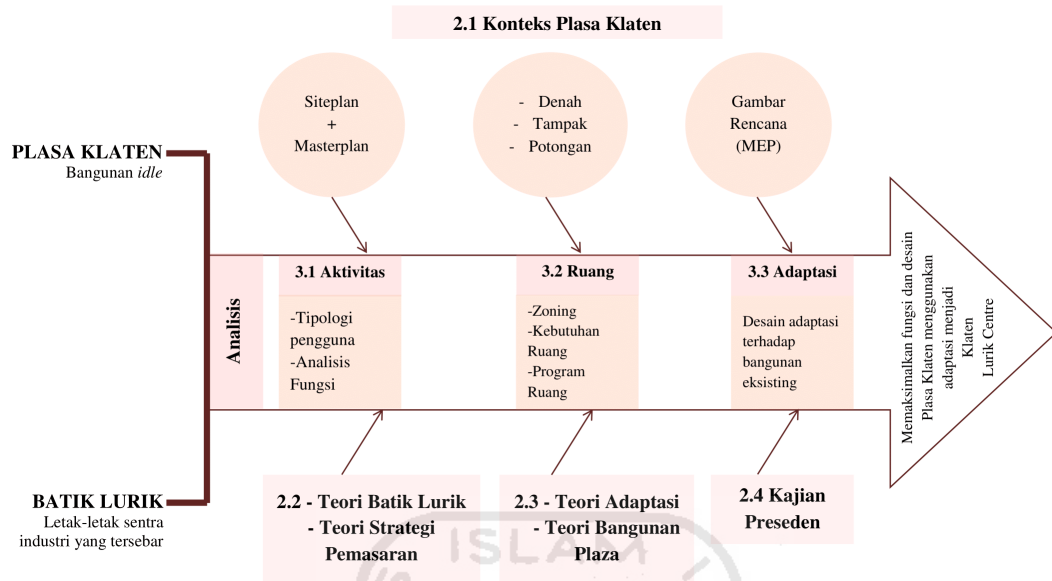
2.1 Konteks Plasa Klaten

Siteplan
+
Masterplan

- Denah
- Tampak
- Potongan

Gambar
Rencana
(MEP)

PLASA KLATEN
Bangunan *idle*

Analisis

3.1 Aktivitas
-Tipologi pengguna
-Analisis Fungsi

3.2 Ruang
-Zoning
-Kebutuhan Ruang
-Program Ruang

3.3 Adaptasi
Desain adaptasi terhadap bangunan eksisting

Memaksimalkan fungsi dan desain Plasa Klaten menggunakan adaptasi menjadi Klaten Lurik Centre

BATIK LURIK
Letak-letak sentra industri yang tersebar

2.2 - Teori Batik Lurik
- Teori Strategi Pemasaran

2.3 - Teori Adaptasi
- Teori Bangunan Plaza

2.4 Kajian Preseden

ISLAM